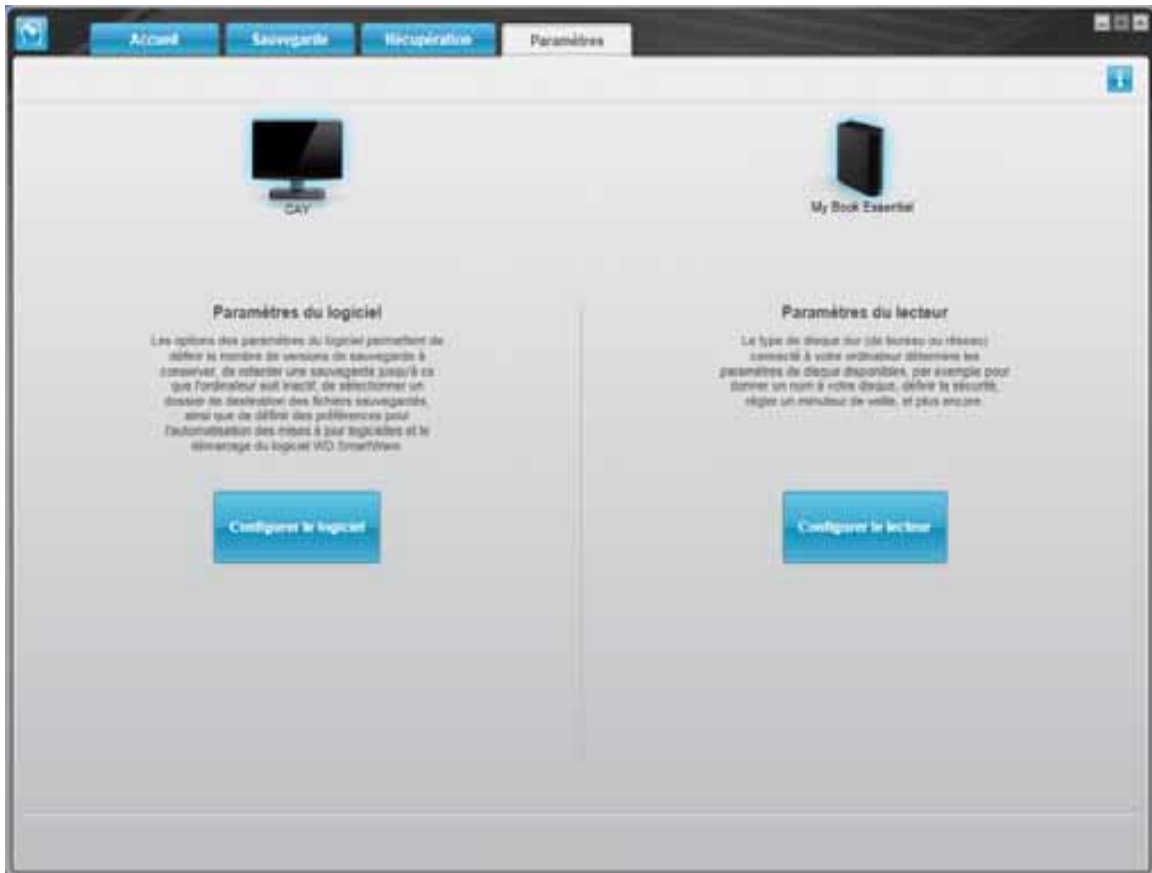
Accueil
Sauvegarde
Récupération
Paramètres

CAY

My Book Essential

Paramètres du logiciel

Les options des paramètres du logiciel permettent de définir le nombre de versions de sauvegarde à conserver, de retarder une sauvegarde jusqu'à ce que l'ordinateur soit inactif, de sélectionner un dossier de destination des fichiers sauvegardés, ainsi que de définir des préférences pour l'automatisation des mises à jour logicielles et le démarrage du logiciel WD SmartWare.

Configurer le logiciel

Paramètres du lecteur

Le type de disque dur (de bureau ou réseau) connecté à votre ordinateur détermine les paramètres de disque disponibles, par exemple pour donner un nom à votre disque, définir la sécurité, régler un minuteur de veille, et plus encore.

Configurer le lecteur